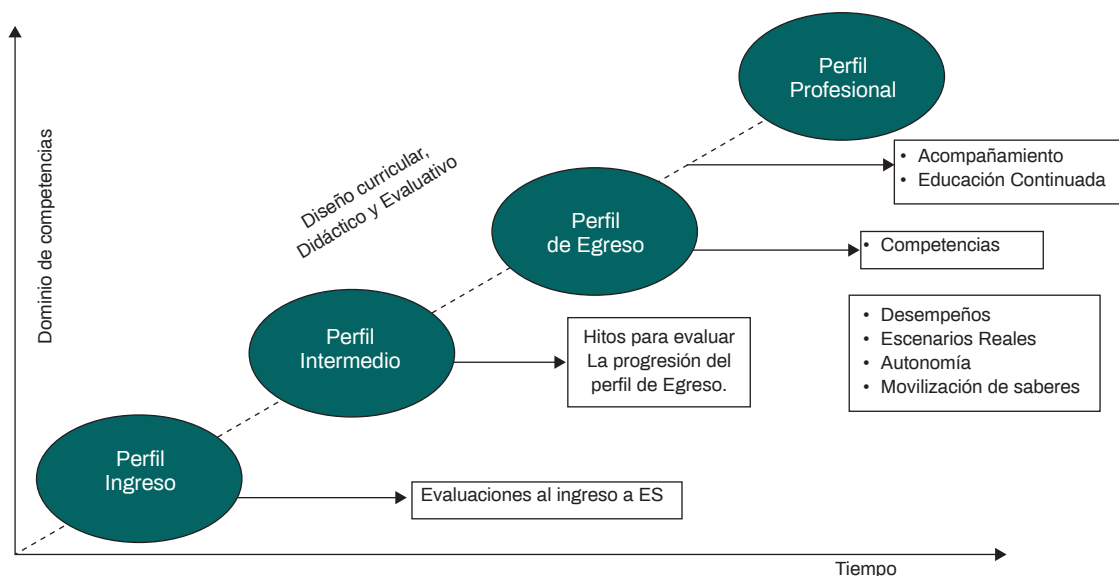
Dominio de competencias

Perfil Profesional

• Acompañamiento
• Educación Continuada

Diseño curricular, Didáctico y Evaluativo

Perfil de Egreso

• Competencias

• Desempeños
• Escenarios Reales
• Autonomía
• Movilización de saberes

Perfil Intermedio

Hitos para evaluar La progresión del perfil de Egreso.

Perfil Ingreso

Evaluaciones al ingreso a ES

Tiempo